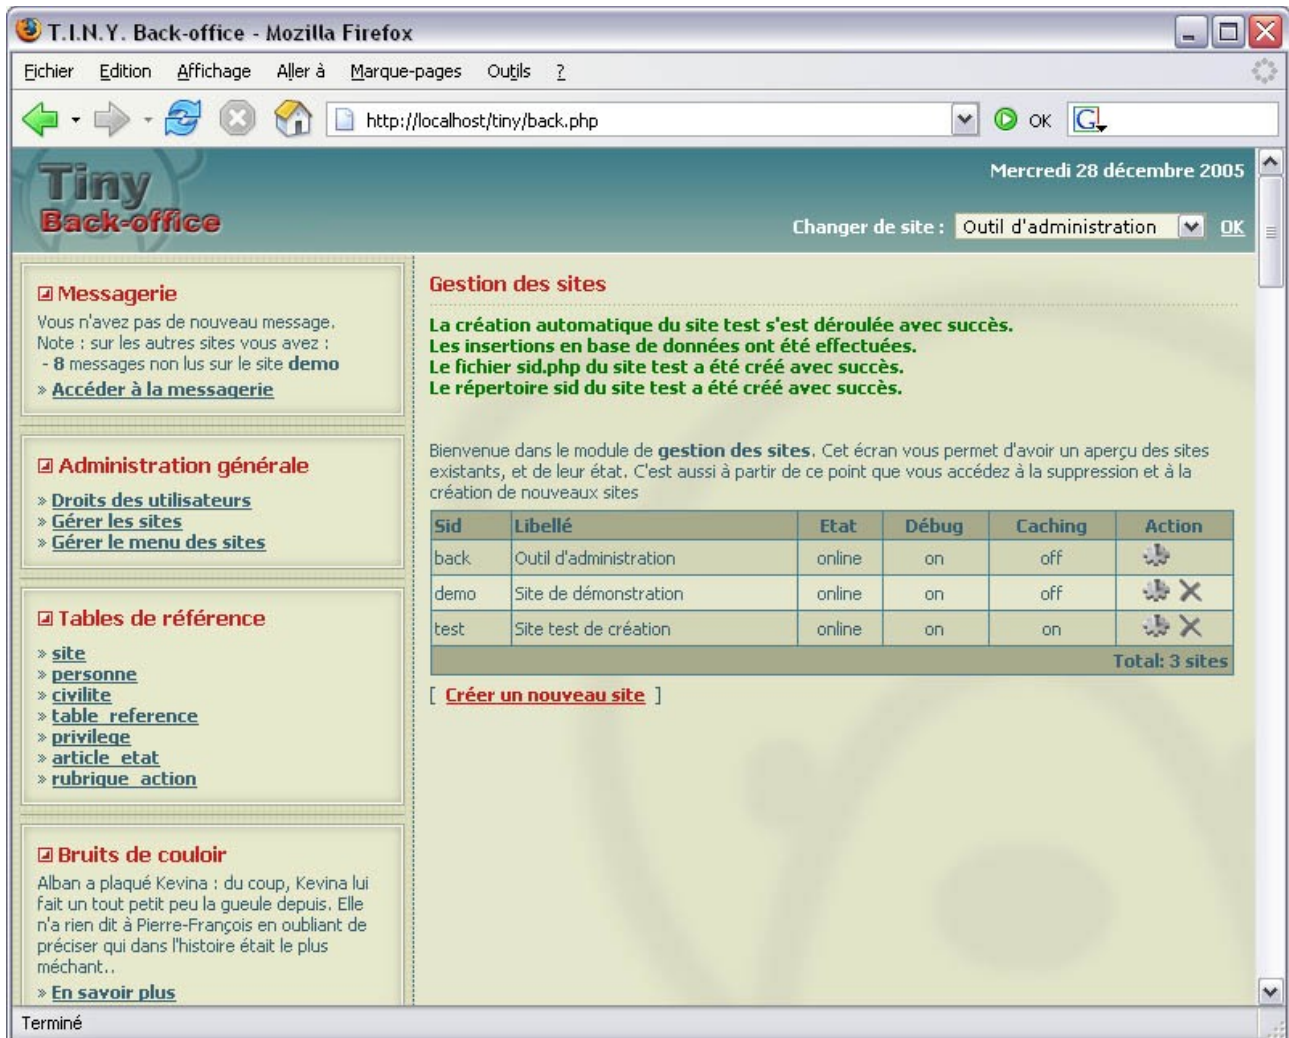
T.I.N.Y. Back-office - Mozilla Firefox

Fichier Edition Affichage Aller à Marque-pages Outils ?

http://localhost/tiny/back.php

OK

Tiny
Back-office

Mercredi 28 décembre 2005

Changer de site : Outil d'administration OK

Messagerie
Vous n'avez pas de nouveau message.
Note : sur les autres sites vous avez :
- 8 messages non lus sur le site demo
» Accéder à la messagerie

Administration générale
» Droits des utilisateurs
» Gérer les sites
» Gérer le menu des sites

Tables de référence
» site
» personne
» civilite
» table_reference
» privilege
» article_etat
» rubrique_action

Bruits de couloir
Alban a plaqué Kevina : du coup, Kevina lui fait un tout petit peu la gueule depuis. Elle n'a rien dit à Pierre-François en oubliant de préciser qui dans l'histoire était le plus méchant..
» En savoir plus

Gestion des sites

La création automatique du site test s'est déroulée avec succès.
Les insertions en base de données ont été effectuées.
Le fichier sid.php du site test a été créé avec succès.
Le répertoire sid du site test a été créé avec succès.

Bienvenue dans le module de gestion des sites. Cet écran vous permet d'avoir un aperçu des sites existants, et de leur état. C'est aussi à partir de ce point que vous accédez à la suppression et à la création de nouveaux sites

| Sid | Libellé | Etat | Débug | Caching | Action |
|---|---|---|---|---|---|
| back | Outil d'administration | online | on | off | |
| demo | Site de démonstration | online | on | off | |
| test | Site test de création | online | on | on | |
| | | | | | Total: 3 sites |

[ Créer un nouveau site ]

Terminé